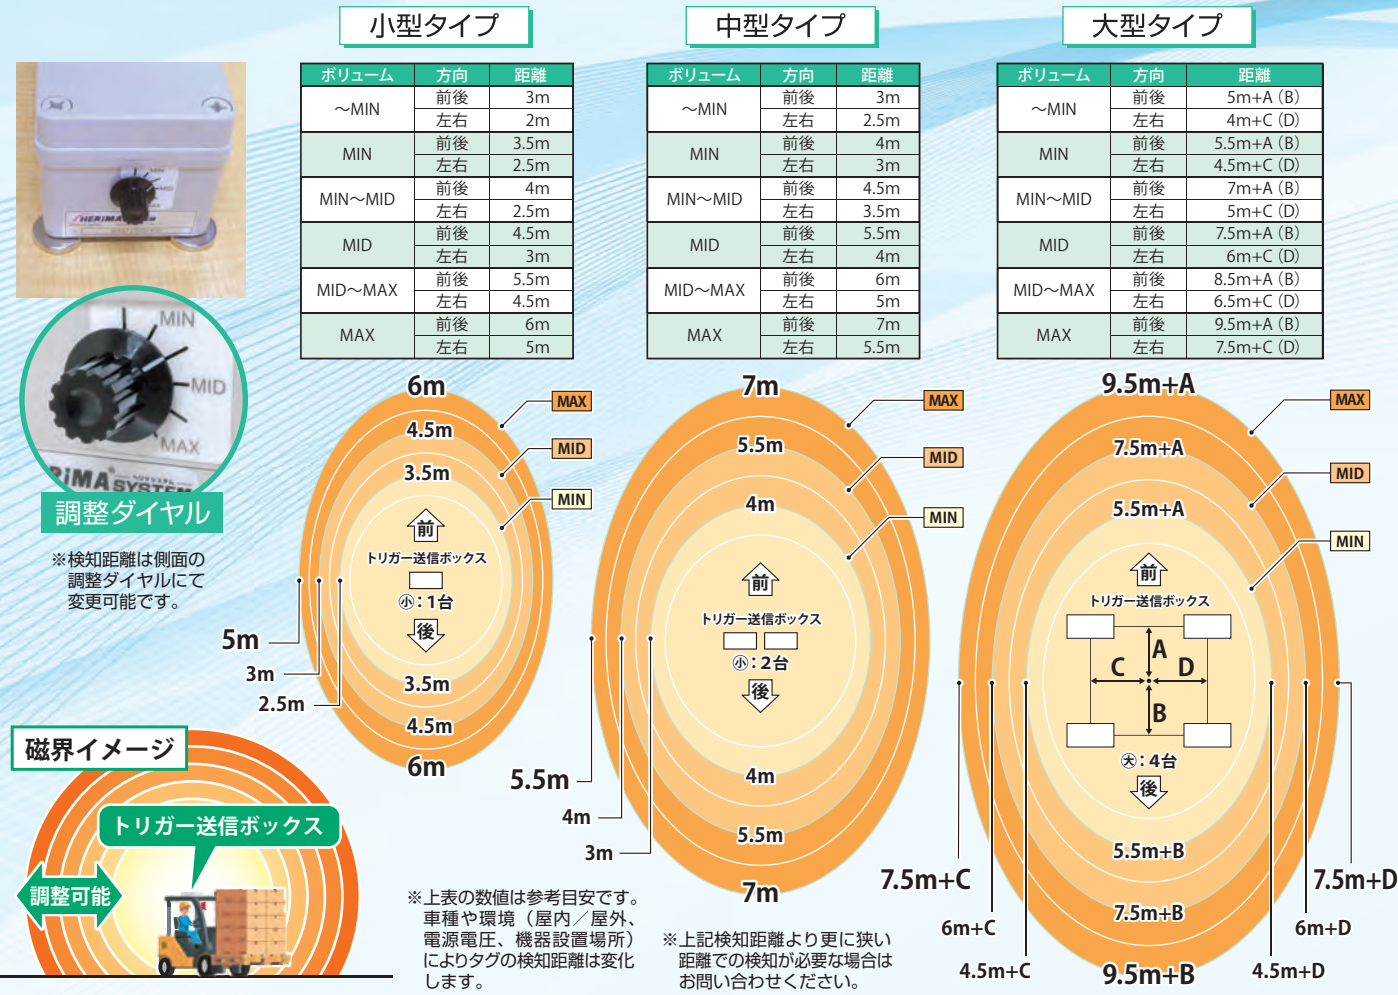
MIN
MID
MAX
RIMA SYSTEM
調整ダイヤル
※検知距離は側面の調整ダイヤルにて変更可能です。

小型タイプ

| ボリューム | 方向 | 距離 |
|---|---|---|
| ～MIN | 前後 | 3m |
| | 左右 | 2m |
| MIN | 前後 | 3.5m |
| | 左右 | 2.5m |
| MIN～MID | 前後 | 4m |
| | 左右 | 2.5m |
| MID | 前後 | 4.5m |
| | 左右 | 3m |
| MID～MAX | 前後 | 5.5m |
| | 左右 | 4.5m |
| MAX | 前後 | 6m |
| | 左右 | 5m |

6m
4.5m
3.5m
MAX
MID
MIN
前
トリガー送信ボックス
小：1台
後
5m
3m
2.5m
3.5m
4.5m
6m

中型タイプ

| ボリューム | 方向 | 距離 |
|---|---|---|
| ～MIN | 前後 | 3m |
| | 左右 | 2.5m |
| MIN | 前後 | 4m |
| | 左右 | 3m |
| MIN～MID | 前後 | 4.5m |
| | 左右 | 3.5m |
| MID | 前後 | 5.5m |
| | 左右 | 4m |
| MID～MAX | 前後 | 6m |
| | 左右 | 5m |
| MAX | 前後 | 7m |
| | 左右 | 5.5m |

7m
5.5m
4m
MAX
MID
MIN
前
トリガー送信ボックス
小：2台
後
5.5m
4m
3m
4m
5.5m
7m

大型タイプ

| ボリューム | 方向 | 距離 |
|---|---|---|
| ～MIN | 前後 | 5m+A (B) |
| | 左右 | 4m+C (D) |
| MIN | 前後 | 5.5m+A (B) |
| | 左右 | 4.5m+C (D) |
| MIN～MID | 前後 | 7m+A (B) |
| | 左右 | 5m+C (D) |
| MID | 前後 | 7.5m+A (B) |
| | 左右 | 6m+C (D) |
| MID～MAX | 前後 | 8.5m+A (B) |
| | 左右 | 6.5m+C (D) |
| MAX | 前後 | 9.5m+A (B) |
| | 左右 | 7.5m+C (D) |

9.5m+A
7.5m+A
5.5m+A
MAX
MID
MIN
前
トリガー送信ボックス
A
C
D
B
大：4台
後
5.5m+B
7.5m+B
9.5m+B
7.5m+C
6m+C
4.5m+C
7.5m+D
6m+D
4.5m+D

磁界イメージ
トリガー送信ボックス
調整可能

※上表の数値は参考目安です。車種や環境（屋内／屋外、電源電圧、機器設置場所）によりタグの検知距離は変化します。

※上記検知距離より更に狭い距離での検知が必要な場合はお問い合わせください。